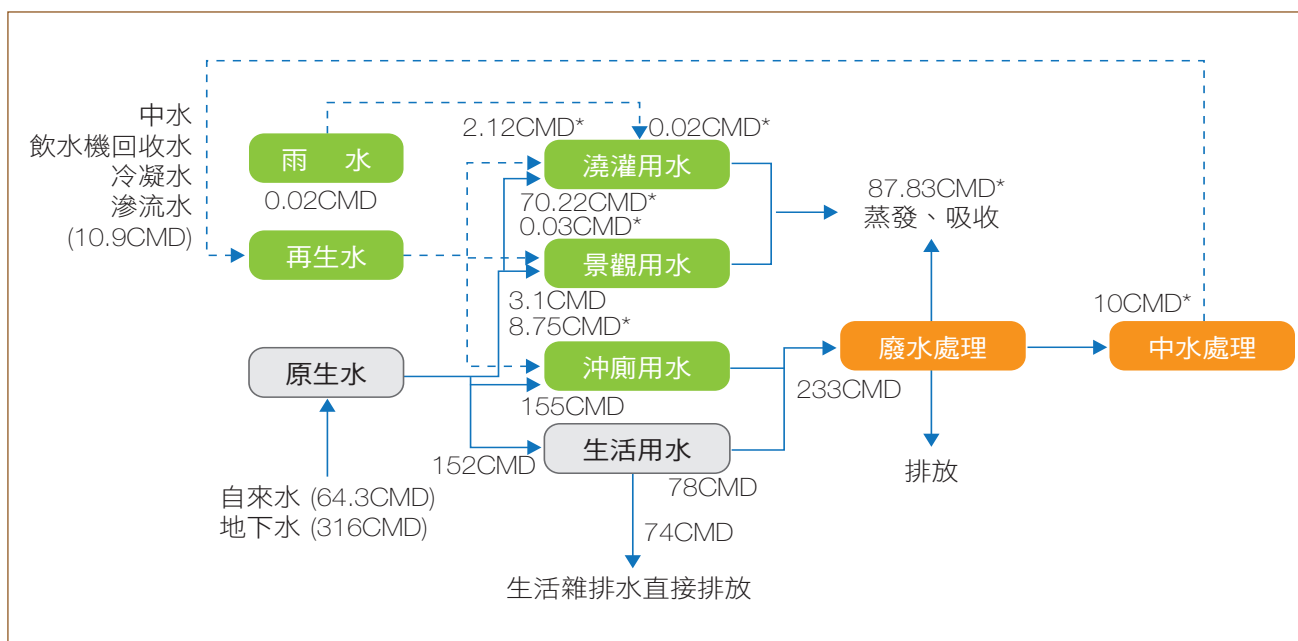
中水
飲水機回收水
冷凝水
滲流水
(10.9CMD)

雨　水
0.02CMD

再生水

原生水

自來水 (64.3CMD)
地下水 (316CMD)

2.12CMD*
0.02CMD*

澆灌用水
70.22CMD*
0.03CMD*

景觀用水
3.1CMD
8.75CMD*

沖廁用水
155CMD

152CMD
生活用水
78CMD
74CMD

生活雜排水直接排放

87.83CMD*
蒸發、吸收

廢水處理
233CMD

排放

10CMD*
中水處理